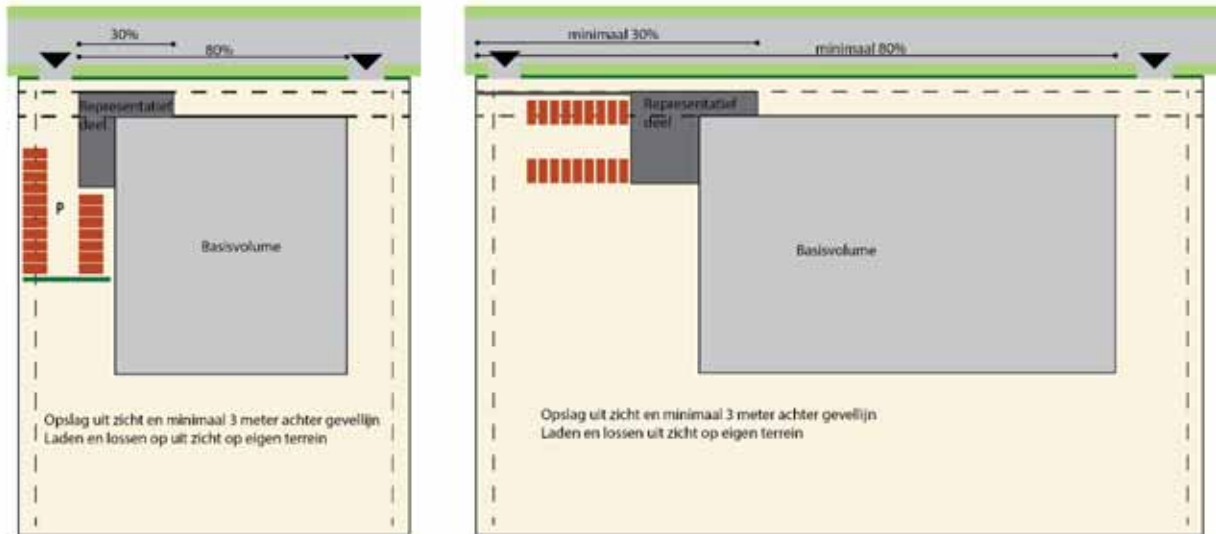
30%

80%

Representatief deel

P

Basisvolume

Opslag uit zicht en minimaal 3 meter achter gevellijn
Laden en lossen op uit zicht op eigen terrein

minimaal 30%

minimaal 80%

Representatief deel

Basisvolume

Opslag uit zicht en minimaal 3 meter achter gevellijn
Laden en lossen uit zicht op eigen terrein